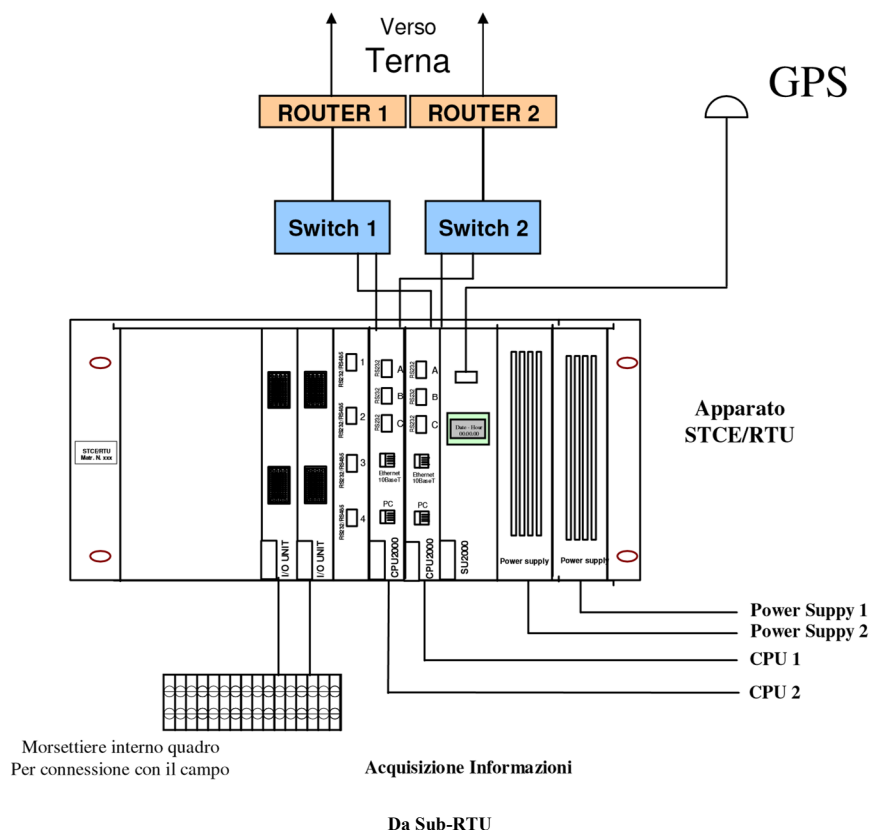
Verso
Terna

GPS

ROUTER 1
ROUTER 2

Switch 1
Switch 2

STCE/RTU
Matr. N. xxx

I/O UNIT
I/O UNIT

RS232 / RS485 1
RS232 / RS485 2
RS232 / RS485 3
RS232 / RS485 4

RS232 A
RS232 B
RS232 C
Ethernet 10BaseT
PC
CPU2000

RS232 A
RS232 B
RS232 C
Ethernet 10BaseT
PC
CPU2000

Date - Hour
00:00:00
SU2000

Power supply
Power supply

Apparato
STCE/RTU

Power Suppy 1
Power Suppy 2
CPU 1
CPU 2

Morsettiere interno quadro
Per connessione con il campo

Acquisizione Informazioni

Da Sub-RTU